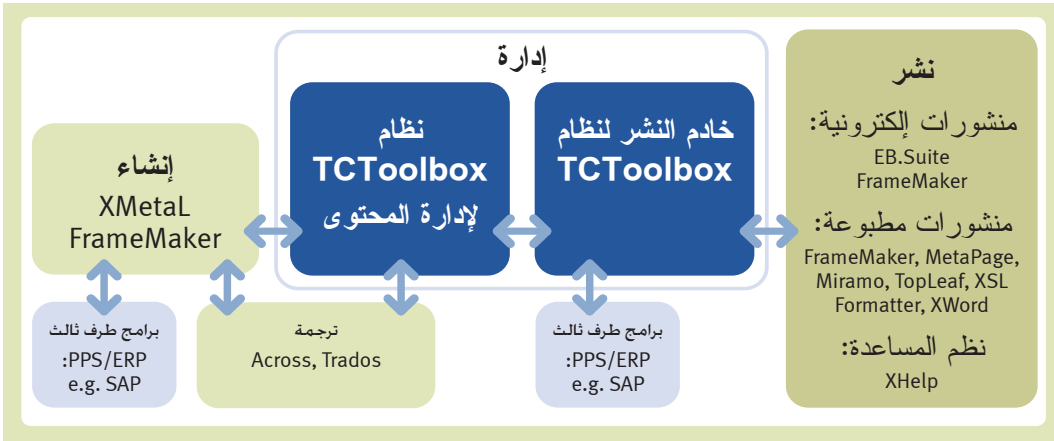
إنشاء
XMetaL
FrameMaker

برامج طرف ثالث
PPS/ERP:
e.g. SAP

إدارة

نظام
TCToolbox
لإدارة المحتوى

خادم النشر لنظام
TCToolbox

ترجمة
Across, Trados

برامج طرف ثالث
PPS/ERP:
e.g. SAP

نشر
منشورات إلكترونية:
EB.Suite
FrameMaker
منشورات مطبوعة:
FrameMaker, MetaPage, Miramo, TopLeaf, XSL Formatter, XWord
نظم المساعدة:
XHelp